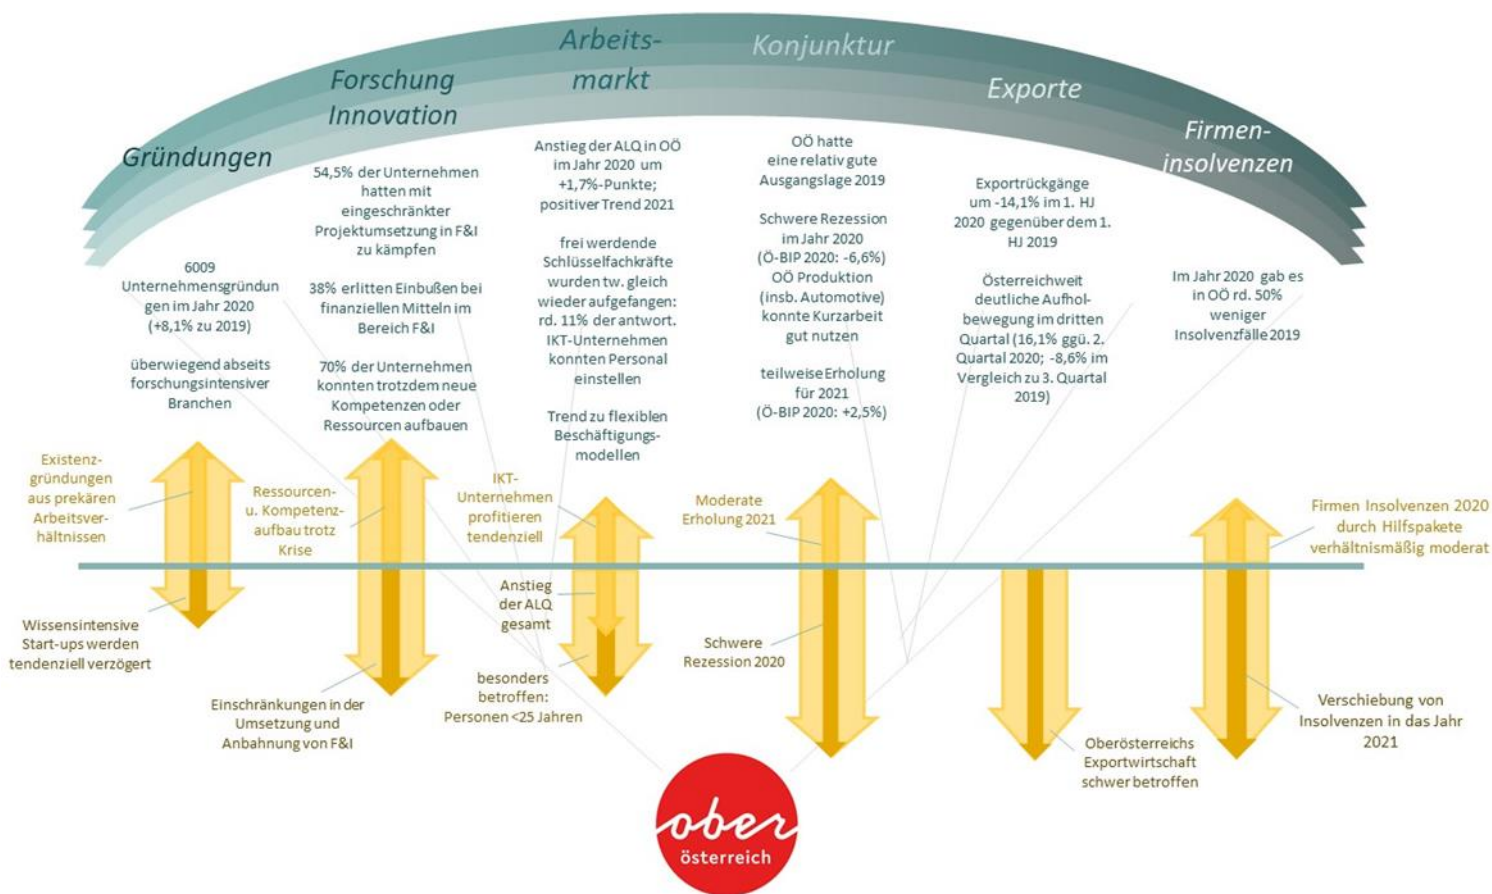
Gründungen

Forschung Innovation

Arbeitsmarkt

Konjunktur

Exporte

Firmeninsolvenzen

6009 Unternehmensgründungen im Jahr 2020 (+8,1% zu 2019)

überwiegend abseits forschungsintensiver Branchen

54,5% der Unternehmen hatten mit eingeschränkter Projektumsetzung in F&I zu kämpfen

38% erlitten Einbußen bei finanziellen Mitteln im Bereich F&I

70% der Unternehmen konnten trotzdem neue Kompetenzen oder Ressourcen aufbauen

Anstieg der ALQ in OÖ im Jahr 2020 um +1,7%-Punkte; positiver Trend 2021

frei werdende Schlüsselfachkräfte wurden tw. gleich wieder aufgefangen: rd. 11% der antwort. IKT-Unternehmen konnten Personal einstellen

Trend zu flexiblen Beschäftigungsmodellen

OÖ hatte eine relativ gute Ausgangslage 2019

Schwere Rezession im Jahr 2020 (Ö-BIP 2020: -6,6%) OÖ Produktion (insb. Automotive) konnte Kurzarbeit gut nutzen

teilweise Erholung für 2021 (Ö-BIP 2020: +2,5%)

Exportrückgänge um -14,1% im 1. HJ 2020 gegenüber dem 1. HJ 2019

Österreichweit deutliche Aufholbewegung im dritten Quartal (16,1% ggü. 2. Quartal 2020; -8,6% im Vergleich zu 3. Quartal 2019)

Im Jahr 2020 gab es in OÖ rd. 50% weniger Insolvenzfälle 2019

Existenzgründungen aus prekären Arbeitsverhältnissen

Ressourcen- u. Kompetenzaufbau trotz Krise

IKT-Unternehmen profitieren tendenziell

Moderate Erholung 2021

Firmen Insolvenzen 2020 durch Hilfspakete verhältnismäßig moderat

Anstieg der ALQ gesamt

Wissensintensive Start-ups werden tendenziell verzögert

Schwere Rezession 2020

besonders betroffen: Personen <25 Jahren

Einschränkungen in der Umsetzung und Anbahnung von F&I

Verschiebung von Insolvenzen in das Jahr 2021

Oberösterreichs Exportwirtschaft schwer betroffen

ober österreich